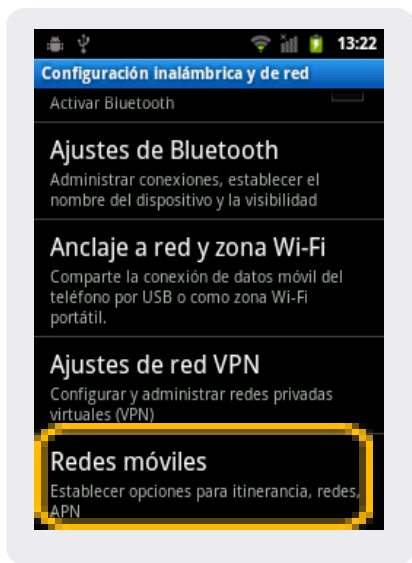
13:22

Configuración inalámbrica y de red

Activar Bluetooth

Ajustes de Bluetooth
Administrar conexiones, establecer el nombre del dispositivo y la visibilidad

Anclaje a red y zona Wi-Fi
Comparte la conexión de datos móvil del teléfono por USB o como zona Wi-Fi portátil.

Ajustes de red VPN
Configurar y administrar redes privadas virtuales (VPN)

Redes móviles
Establecer opciones para itinerancia, redes, APN